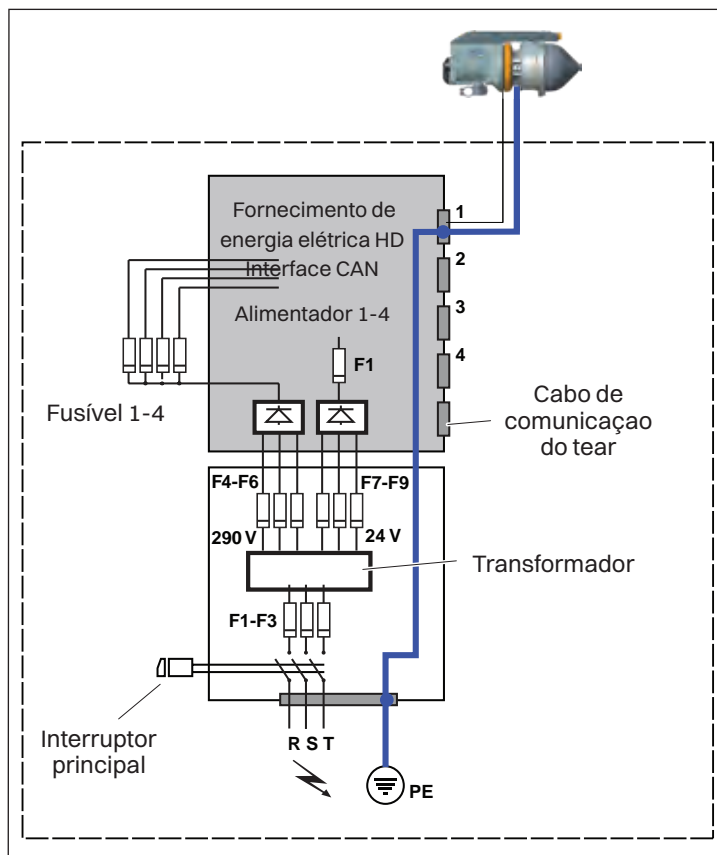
Fornecimento de energia elétrica HD
Interface CAN
Alimentador 1-4

1
2
3
4

F1

Fusível 1-4

Cabo de comunicaçao do tear

F4-F6
F7-F9
290 V
24 V

Transformador

F1-F3

Interruptor principal

R S T

PE